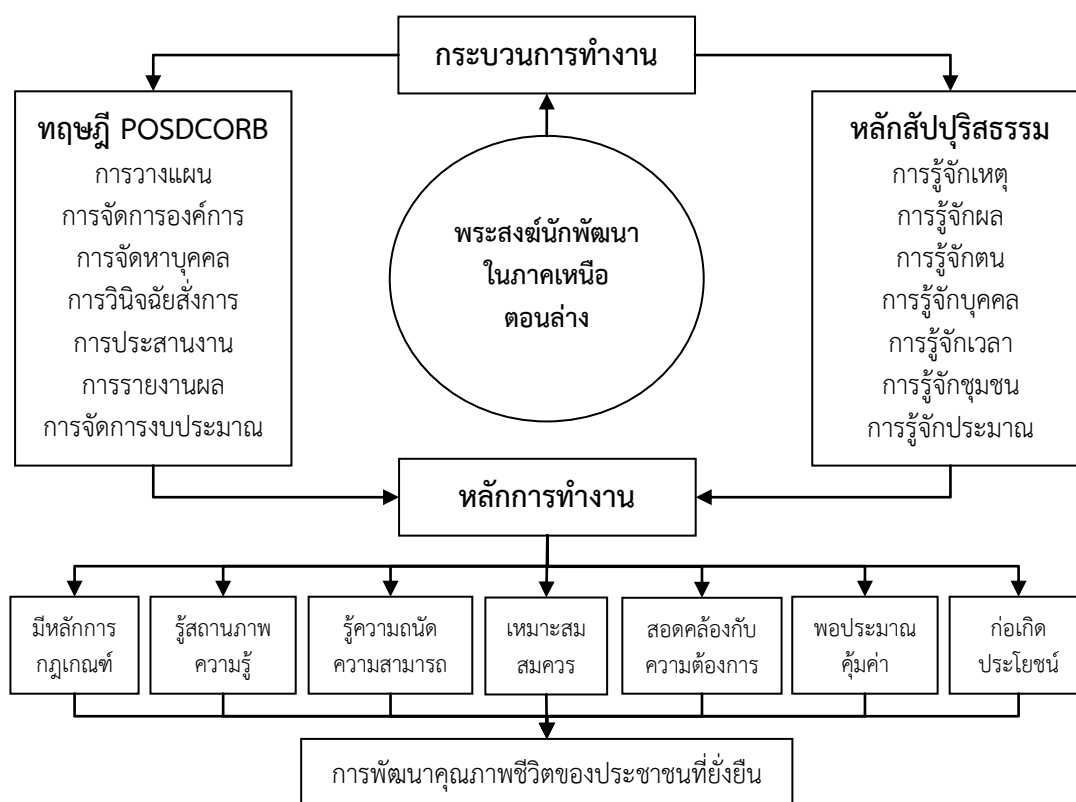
กระบวนการทำงาน

ทฤษฎี POSDCORB
การวางแผน
การจัดการองค์การ
การจัดหาบุคคล
การวินิจฉัยสั่งการ
การประสานงาน
การรายงานผล
การจัดการงบประมาณ

พระสงฆ์นักพัฒนา
ในภาคเหนือ
ตอนล่าง

หลักสัปปุริสธรรม
การรู้จักเหตุ
การรู้จักผล
การรู้จักตน
การรู้จักบุคคล
การรู้จักเวลา
การรู้จักชุมชน
การรู้จักประมาณ

หลักการทำงาน

มีหลักการ กฎเกณฑ์

รู้สถานภาพ ความรู้

รู้ความถนัด ความสามารถ

เหมาะสม สมควร

สอดคล้องกับ ความต้องการ

พอประมาณ คุ้มค่า

ก่อเกิด ประโยชน์

การพัฒนาคุณภาพชีวิตของประชาชนที่ยั่งยืน